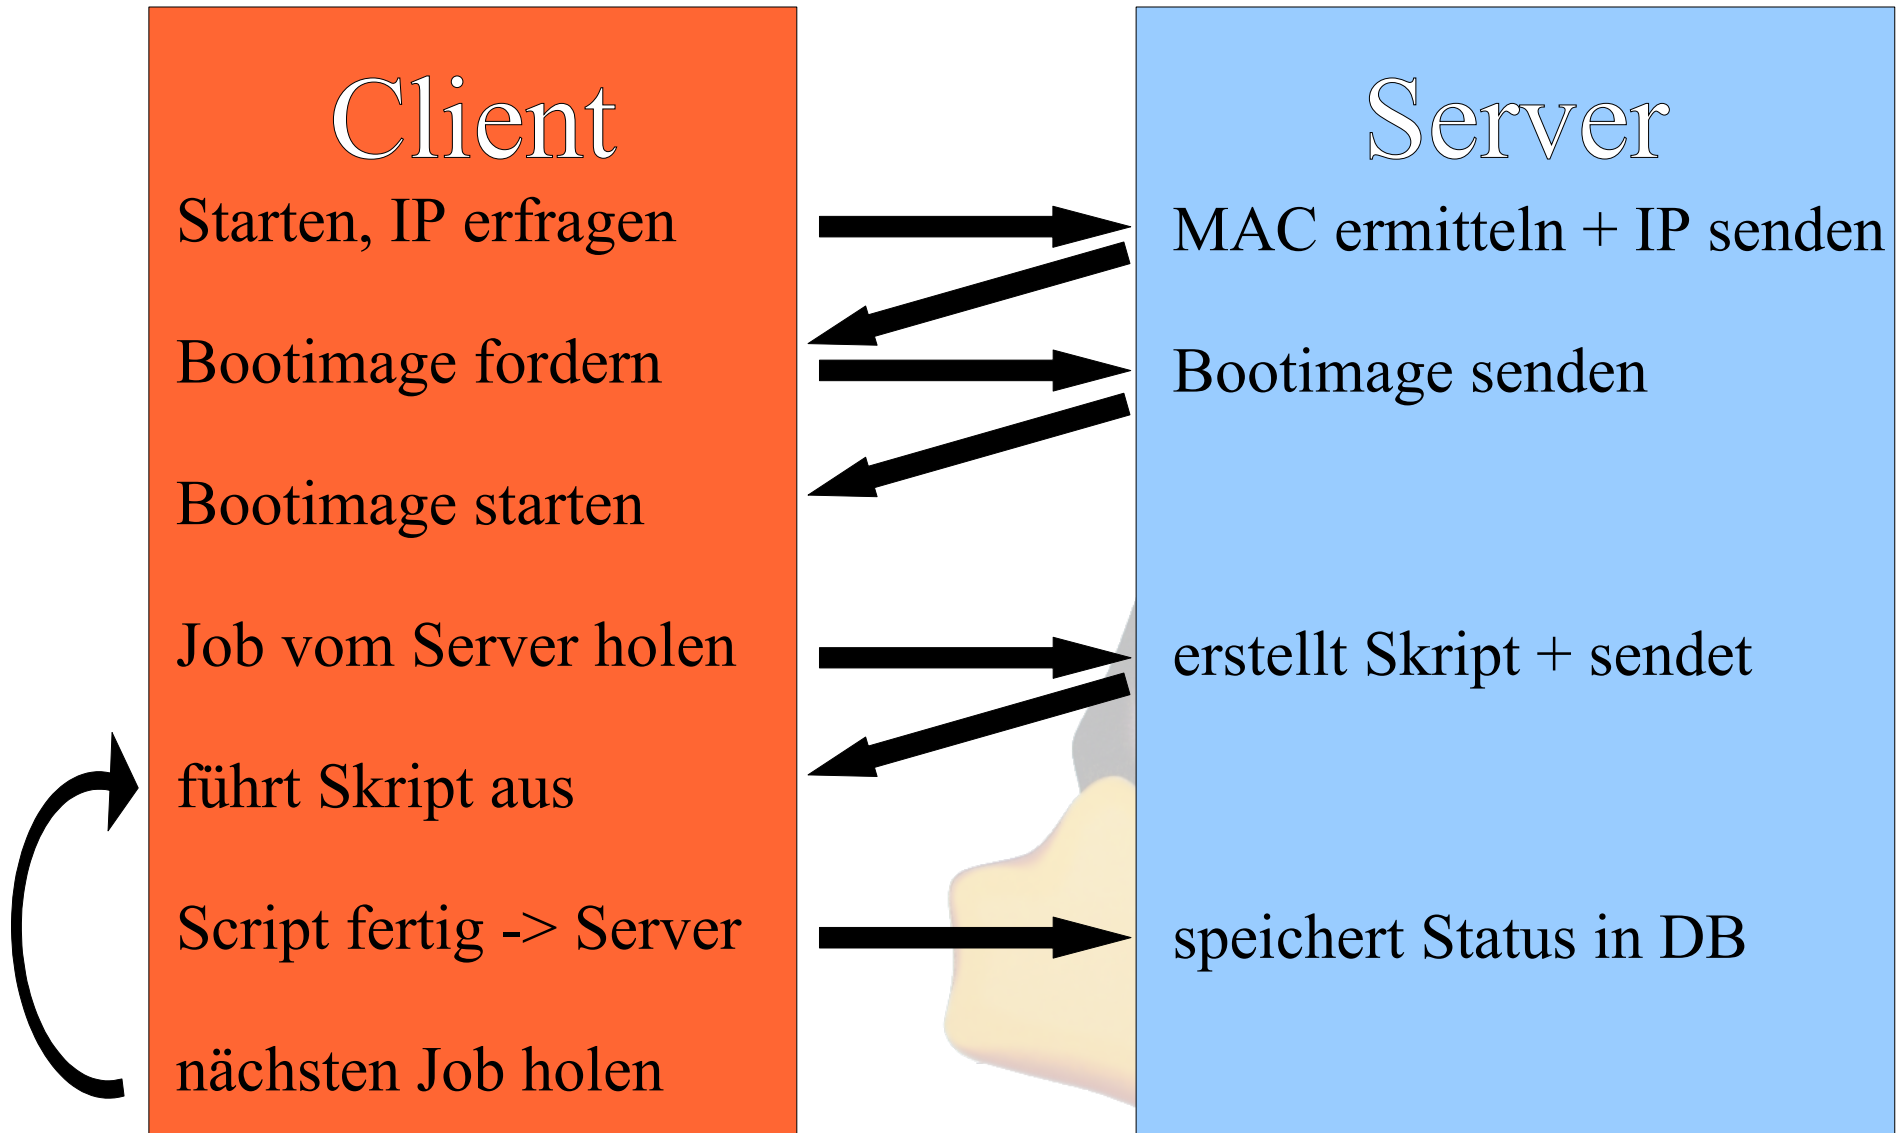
Client

Starten, IP erfragen

Bootimage fordern

Bootimage starten

Job vom Server holen

führt Skript aus

Script fertig -> Server

nächsten Job holen

Server

MAC ermitteln + IP senden

Bootimage senden

erstellt Skript + sendet

speichert Status in DB